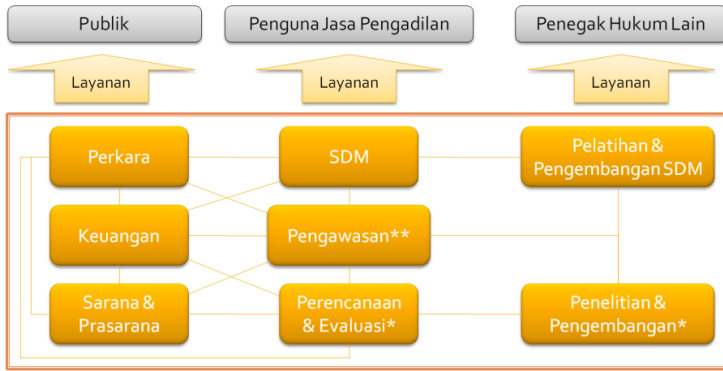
Publik

Penguna Jasa Pengadilan

Penegak Hukum Lain

Layanan

Layanan

Layanan

Perkara

SDM

Pelatihan & Pengembangan SDM

Keuangan

Pengawasan**

Sarana & Prasarana

Perencanaan & Evaluasi*

Penelitian & Pengembangan*